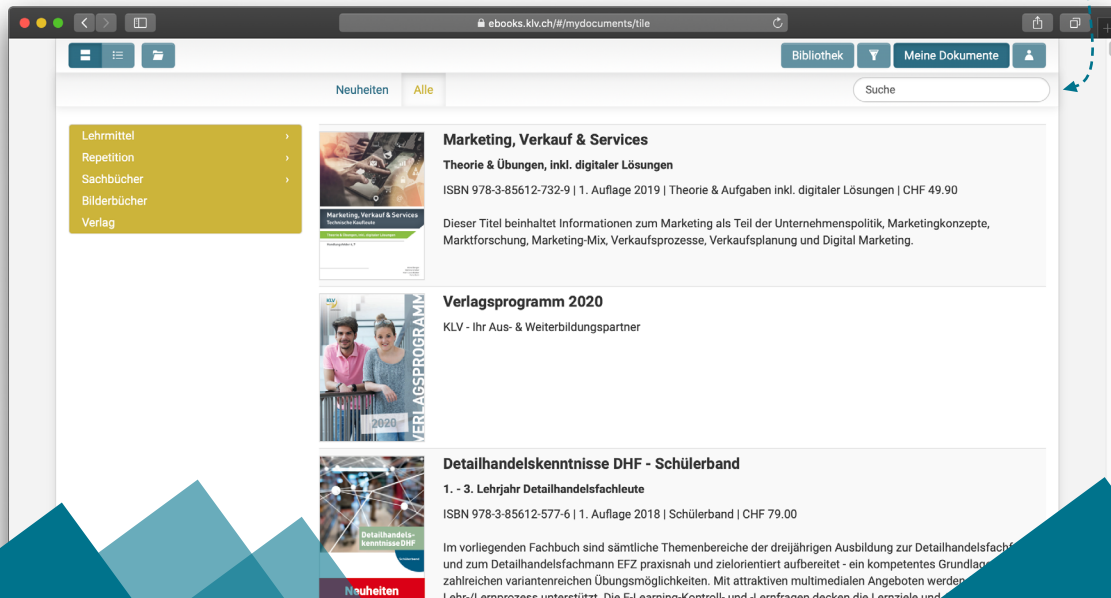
ebooks.klv.ch/#/mydocuments/tile

Bibliothek

Meine Dokumente

Neuheiten Alle

Suche

Lehrmittel ›
Repetition ›
Sachbücher ›
Bilderbücher
Verlag

Marketing, Verkauf & Services
Technische Kaufleute
Theorie & Übungen, inkl. digitaler Lösungen

Marketing, Verkauf & Services

Theorie & Übungen, inkl. digitaler Lösungen

ISBN 978-3-85612-732-9 | 1. Auflage 2019 | Theorie & Aufgaben inkl. digitaler Lösungen | CHF 49.90

Dieser Titel beinhaltet Informationen zum Marketing als Teil der Unternehmenspolitik, Marketingkonzepte, Marktforschung, Marketing-Mix, Verkaufsprozesse, Verkaufsplanung und Digital Marketing.

KLV
VERLAGSPROGRAMM
2020

Verlagsprogramm 2020

KLV - Ihr Aus- & Weiterbildungspartner

Detailhandelskenntnisse DHF
Neuheiten

Detailhandelskenntnisse DHF - Schülerband

1. - 3. Lehrjahr Detailhandelsfachleute

ISBN 978-3-85612-577-6 | 1. Auflage 2018 | Schülerband | CHF 79.00

Im vorliegenden Fachbuch sind sämtliche Themenbereiche der dreijährigen Ausbildung zur Detailhandelsfachf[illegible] und zum Detailhandelsfachmann EFZ praxisnah und zielorientiert aufbereitet - ein kompetentes Grundlag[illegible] zahlreichen variantenreichen Übungsmöglichkeiten. Mit attraktiven multimedialen Angeboten werden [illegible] Lehr-/Lernprozess unterstützt. Die E-Learning-Kontroll- und -Lernfragen decken die Lernziele und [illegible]